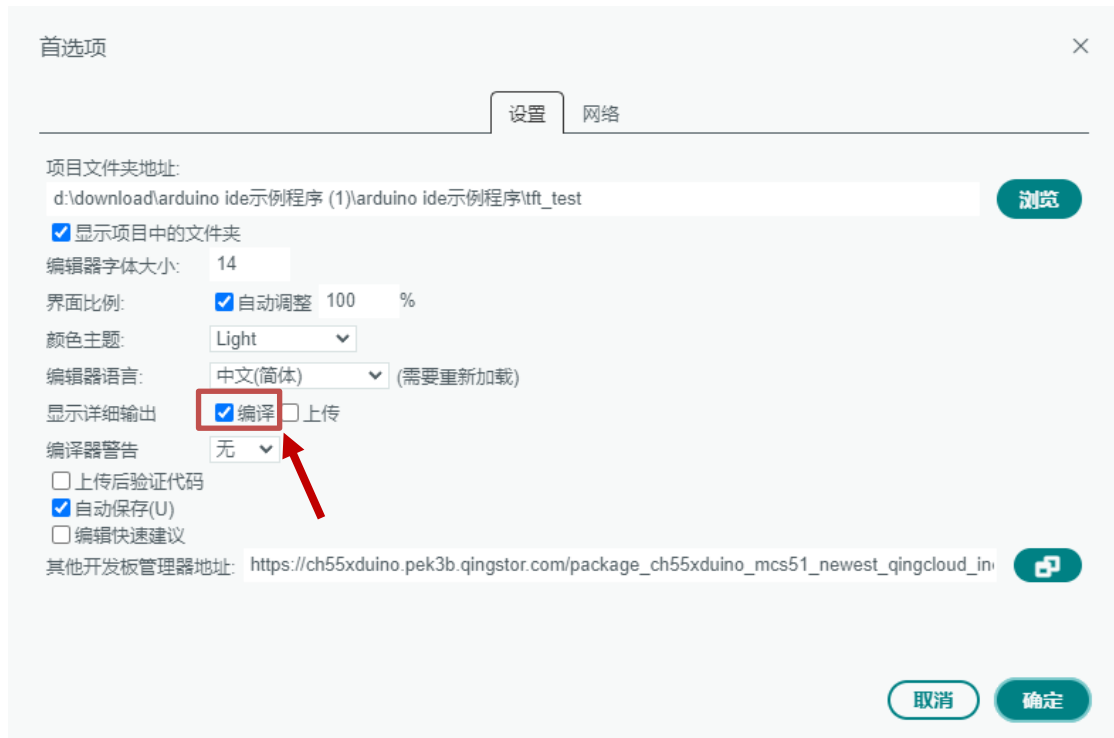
首选项

×

设置 网络

项目文件夹地址:

d:\download\arduino ide示例程序 (1)\arduino ide示例程序\tft_test

浏览

显示项目中的文件夹

编辑器字体大小: 14

界面比例: 自动调整 100 %

颜色主题: Light

编辑器语言: 中文(简体) (需要重新加载)

显示详细输出 编译 上传

编译器警告 无

上传后验证代码

自动保存(U)

编辑快速建议

其他开发板管理器地址: https://ch55xduino.pek3b.qingstor.com/package_ch55xduino_mcs51_newest_qingcloud_in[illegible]

取消 确定